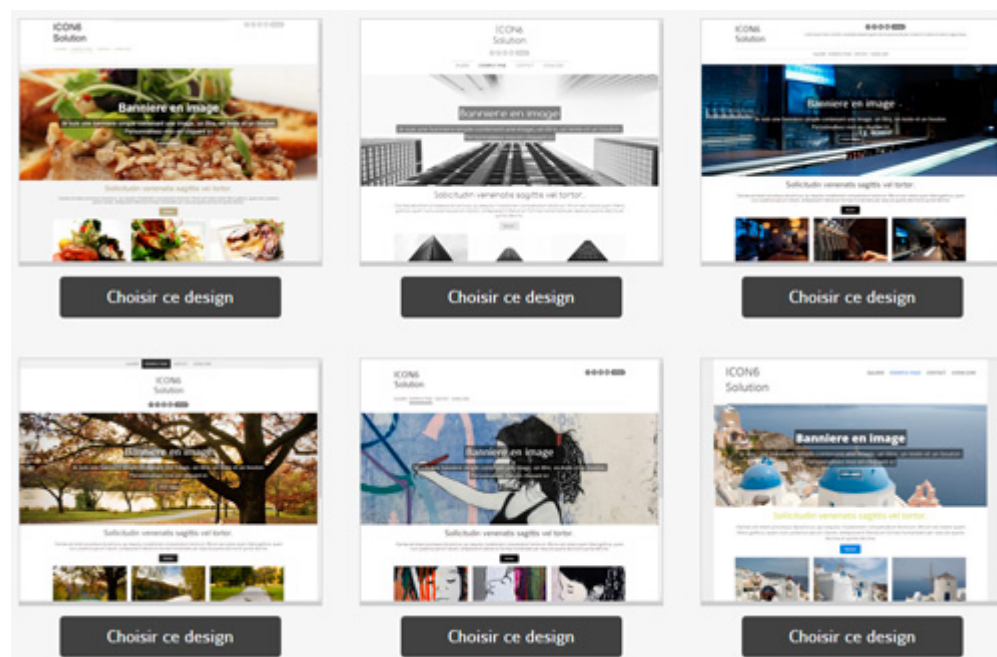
ICON6
Solution

Banniere en image

Sollicitudin venenatis sagittis vel tortor.

Choisir ce design

ICON6
Solution

Banniere en image

Sollicitudin venenatis sagittis vel tortor.

Choisir ce design

ICON6
Solution

Banniere en image

Sollicitudin venenatis sagittis vel tortor.

Choisir ce design

ICON6
Solution

Banniere en image

Sollicitudin venenatis sagittis vel tortor.

Choisir ce design

ICON6
Solution

Banniere en image

Sollicitudin venenatis sagittis vel tortor.

Choisir ce design

ICON6
Solution

Banniere en image

Sollicitudin venenatis sagittis vel tortor.

Choisir ce design